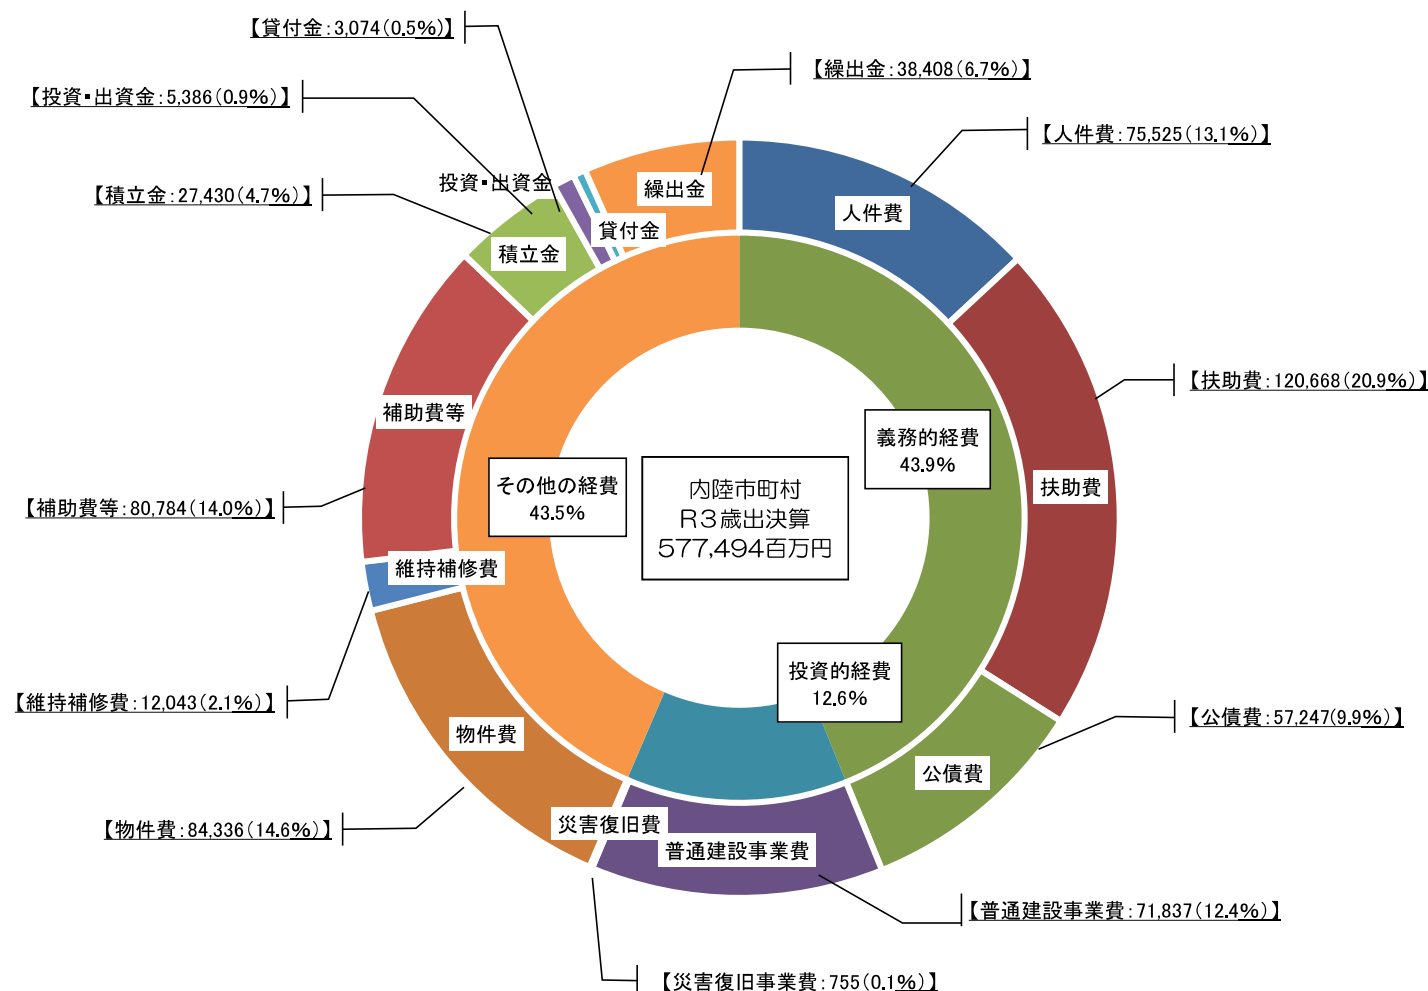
【貸付金：3,074（0.5%）】
【投資・出資金：5,386（0.9%）】
【積立金：27,430（4.7%）】
【繰出金：38,408（6.7%）】
【人件費：75,525（13.1%）】
投資・出資金
繰出金
貸付金
積立金
人件費
【扶助費：120,668（20.9%）】
補助費等
義務的経費
43.9%
その他の経費
43.5%
内陸市町村
R3歳出決算
577,494百万円
扶助費
【補助費等：80,784（14.0%）】
維持補修費
投資的経費
12.6%
【維持補修費：12,043（2.1%）】
物件費
【公債費：57,247（9.9%）】
公債費
災害復旧費
【物件費：84,336（14.6%）】
普通建設事業費
【普通建設事業費：71,837（12.4%）】
【災害復旧事業費：755（0.1%）】